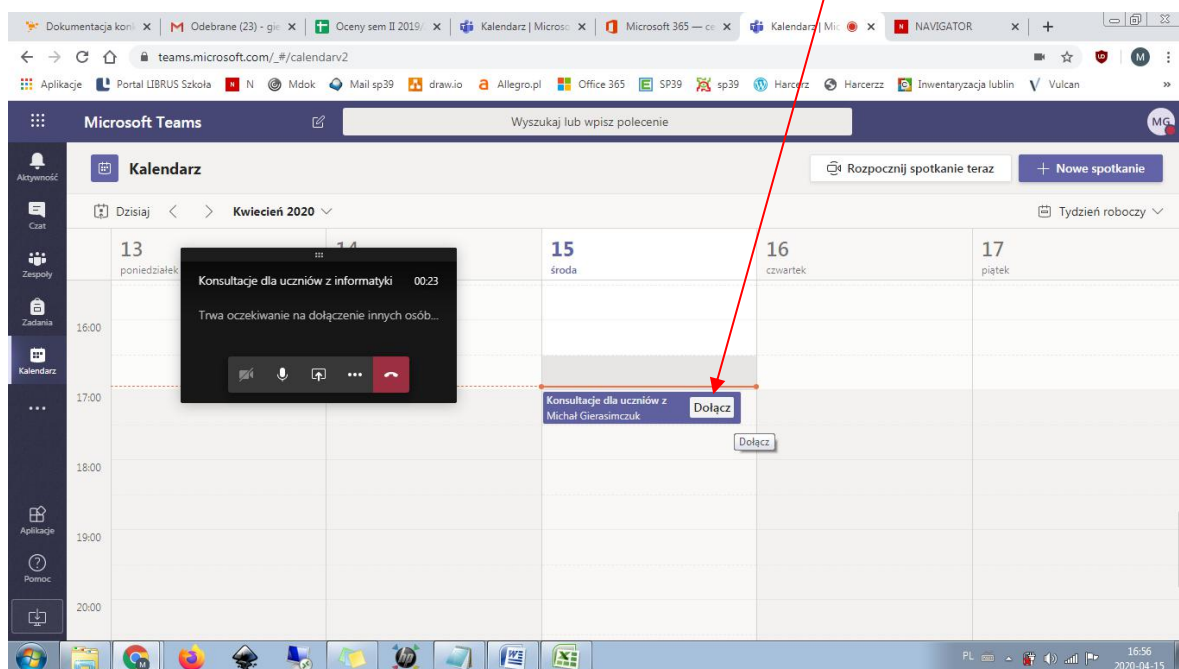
Dokumentacja kon ×
Odebrane (23) - gi ×
Oceny sem II 2019/ ×
Kalendarz | Micros ×
Microsoft 365 — ce ×
Kalendarz | Mic ×
NAVIGATOR ×
+

teams.microsoft.com/_#/calendarv2

Aplikacje
Portal LIBRUS Szkoła
N
Mdok
Mail sp39
draw.io
Allegro.pl
Office 365
SP39
sp39
Harcerz
Harcerzz
Inwentaryzacja lublin
Vulcan

Microsoft Teams
Wyszukaj lub wpisz polecenie
MG

Aktywność
Czat
Zespoły
Zadania
Kalendarz
...
Aplikacje
Pomoc

Kalendarz
Rozpocznij spotkanie teraz
+ Nowe spotkanie

Dzisiaj
Kwiecień 2020
Tydzień roboczy

| 13 poniedziałek | 14 | 15 środa | 16 czwartek | 17 piątek |
|---|---|---|---|---|

Konsultacje dla uczniów z informatyki 00:23
Trwa oczekiwanie na dołączenie innych osób...

16:00
17:00
18:00
19:00
20:00

Konsultacje dla uczniów z
Michał Gierasimczuk
Dołącz
Dołącz

PL
16:56
2020-04-15